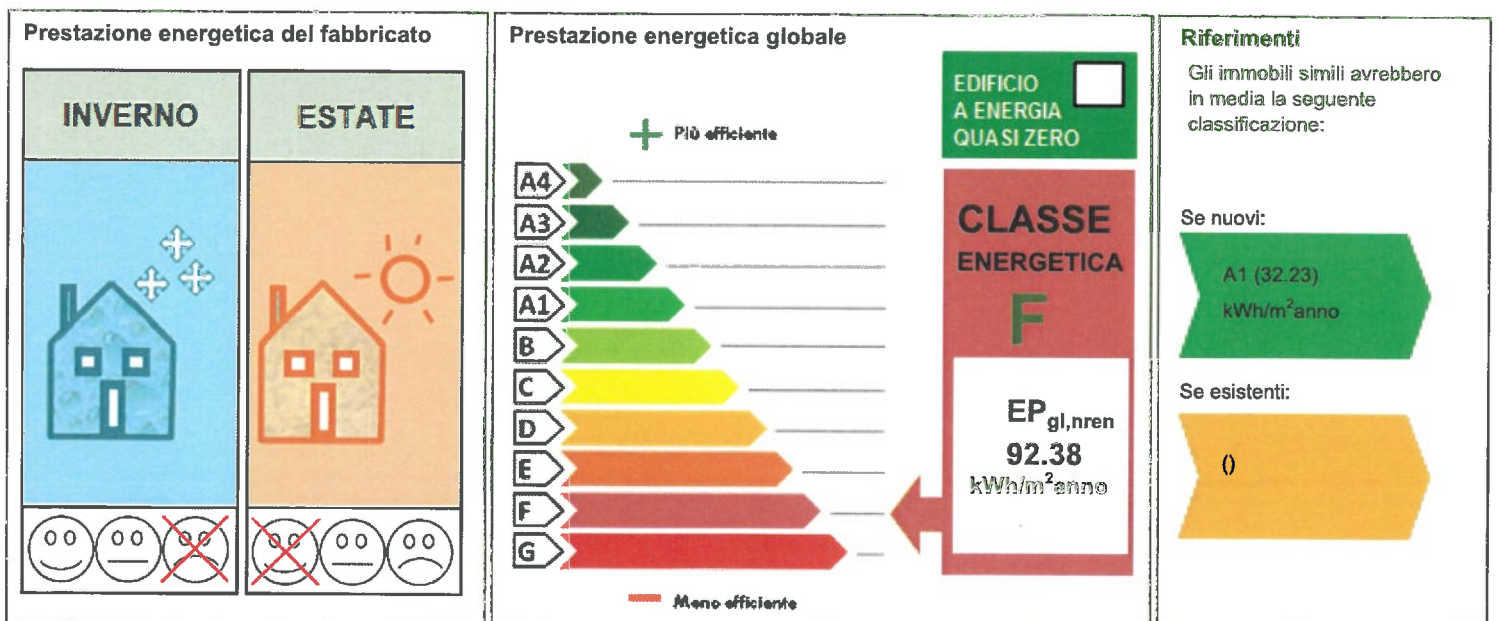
Prestazione energetica del fabbricato

INVERNO

ESTATE

Prestazione energetica globale

Più efficiente

A4
A3
A2
A1
B
C
D
E
F
G

Meno efficiente

EDIFICIO A ENERGIA QUASI ZERO

CLASSE ENERGETICA

F

$EP_{gl,nren}$

92.38

kWh/m$^2$anno

Riferimenti

Gli immobili simili avrebbero in media la seguente classificazione:

Se nuovi:

A1 (32.23)

kWh/m$^2$anno

Se esistenti:

()